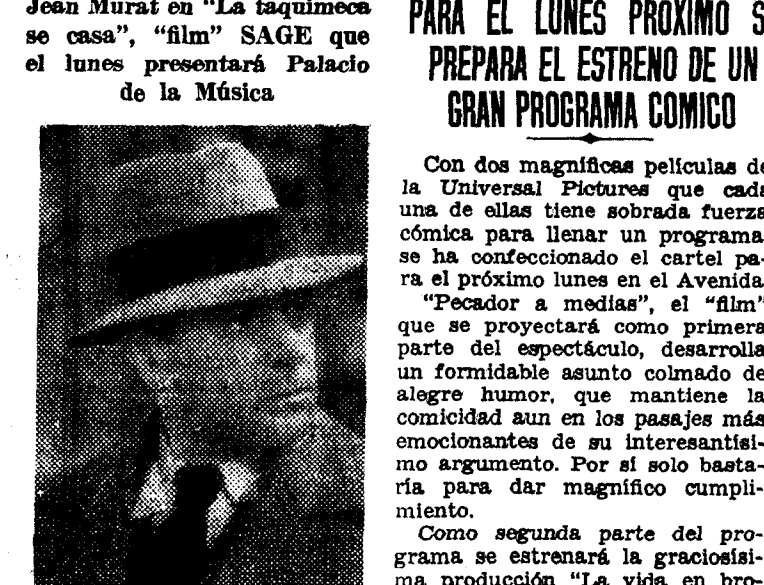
Jean Murat en "La taquimeca se casa", "film" SAGE que el lunes presentará Palacio de la Música

PARA EL LUNES PROXIMO S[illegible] PREPARA EL ESTRENO DE UN GRAN PROGRAMA COMICO

Con dos magnificas películas de la Universal Pictures que cada una de ellas tiene sobrada fuerza cómica para llenar un programa se ha confeccionado el cartel para el próximo lunes en el Avenida.

"Pecador a medias", el "film" que se proyectará como primera parte del espectáculo, desarrolla un formidable asunto colmado de alegre humor, que mantiene la comicidad aun en los pasajes más emocionantes de su interesantísimo argumento. Por sí solo bastaría para dar magnífico cumplimiento.

Como segunda parte del programa se estrenará la graciosísima producción "La vida en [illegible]